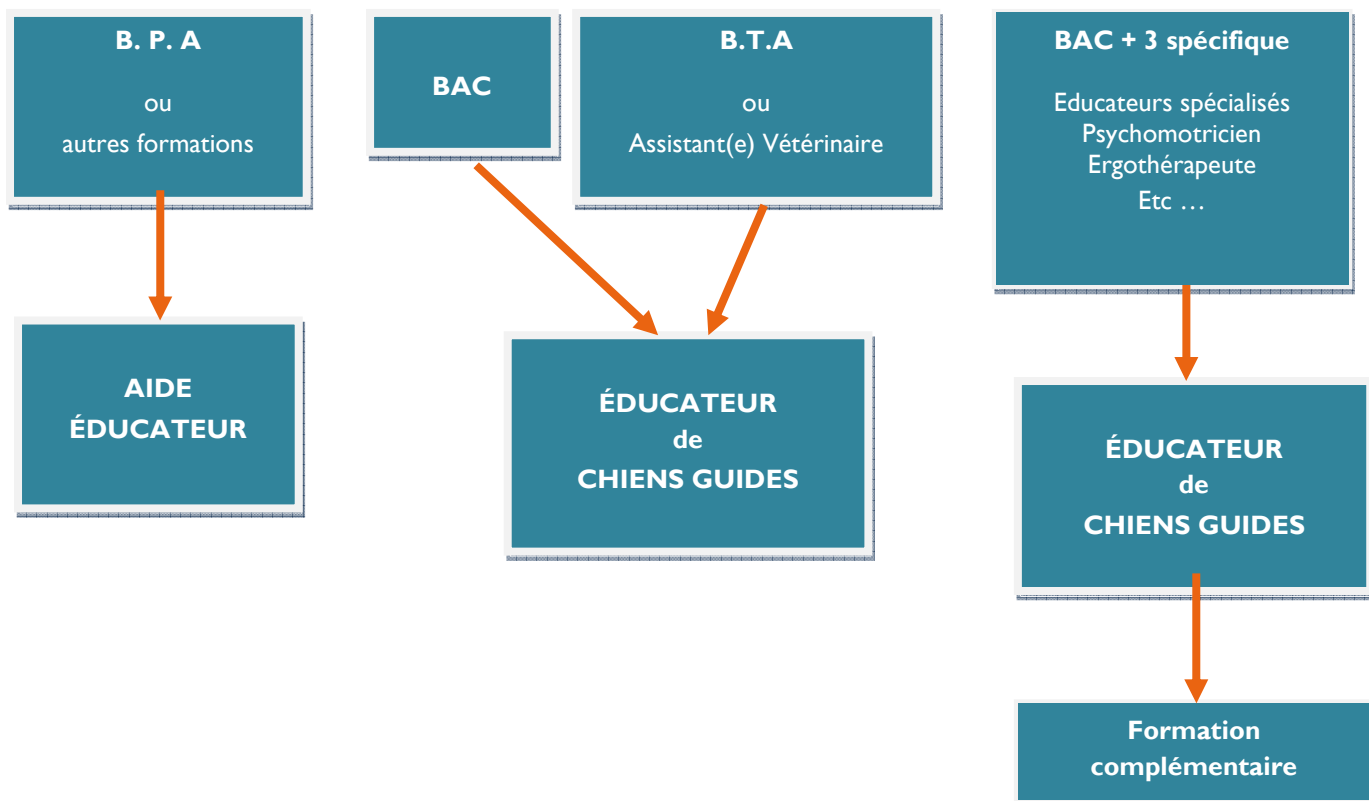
B. P. A

ou

autres formations

BAC

B.T.A

ou

Assistant(e) Vétérinaire

BAC + 3 spécifique

Educateurs spécialisés
Psychomotricien
Ergothérapeute
Etc …

AIDE
ÉDUCATEUR

ÉDUCATEUR
de
CHIENS GUIDES

ÉDUCATEUR
de
CHIENS GUIDES

Formation
complémentaire